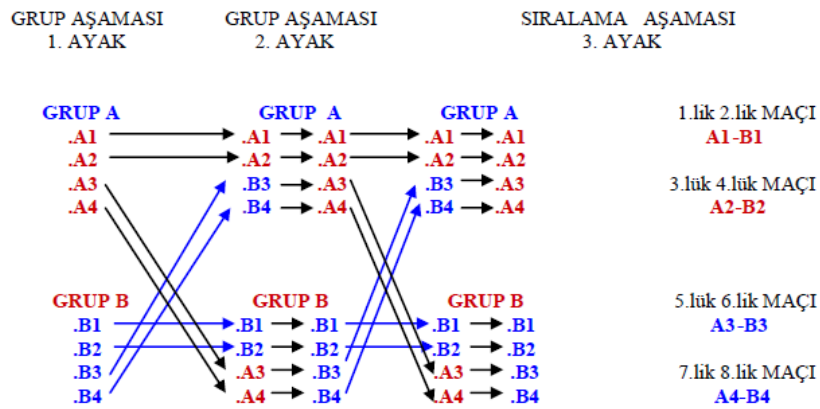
GRUP AŞAMASI
1. AYAK

GRUP AŞAMASI
2. AYAK

SIRALAMA AŞAMASI
3. AYAK

GRUP A
.A1
.A2
.A3
.A4

GRUP A
.A1 .A1
.A2 .A2
.B3 .A3
.B4 .A4

GRUP A
.A1 .A1
.A2 .A2
.B3 .A3
.B4 .A4

1.lik 2.lik MAÇI
A1-B1

3.lük 4.lük MAÇI
A2-B2

GRUP B
.B1
.B2
.B3
.B4

GRUP B
.B1 .B1
.B2 .B2
.A3 .B3
.A4 .B4

GRUP B
.B1 .B1
.B2 .B2
.A3 .B3
.A4 .B4

5.lük 6.lık MAÇI
A3-B3

7.lik 8.lik MAÇI
A4-B4